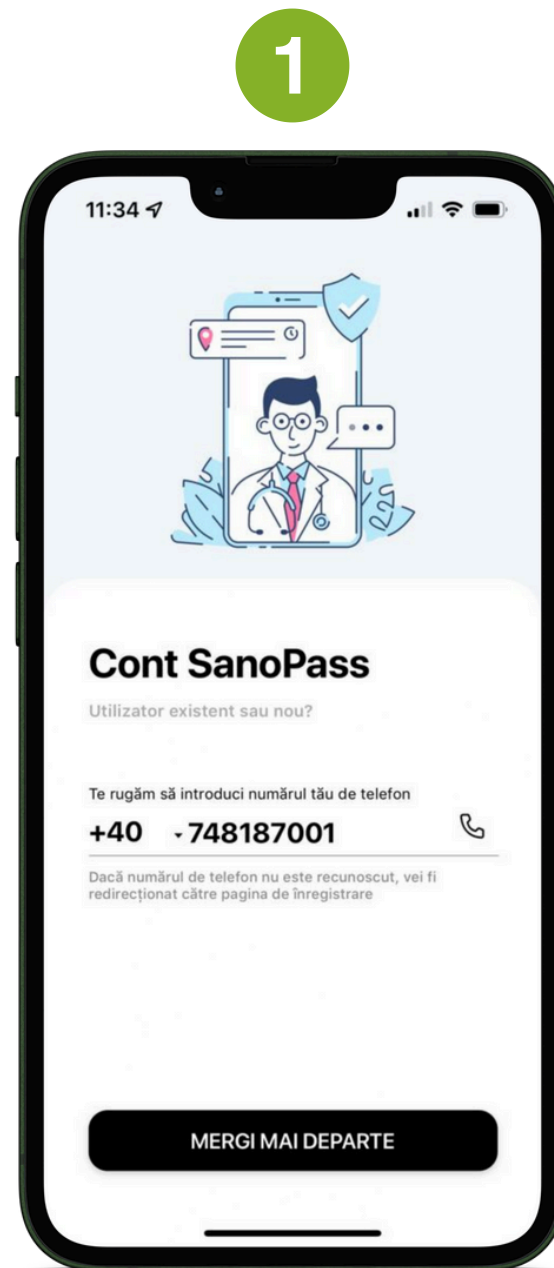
1

11:34

Cont SanoPass

Utilizator existent sau nou?

Te rugăm să introduci numărul tău de telefon

+40 748187001

Dacă numărul de telefon nu este recunoscut, vei fi redirecționat către pagina de înregistrare

MERGI MAI DEPARTE